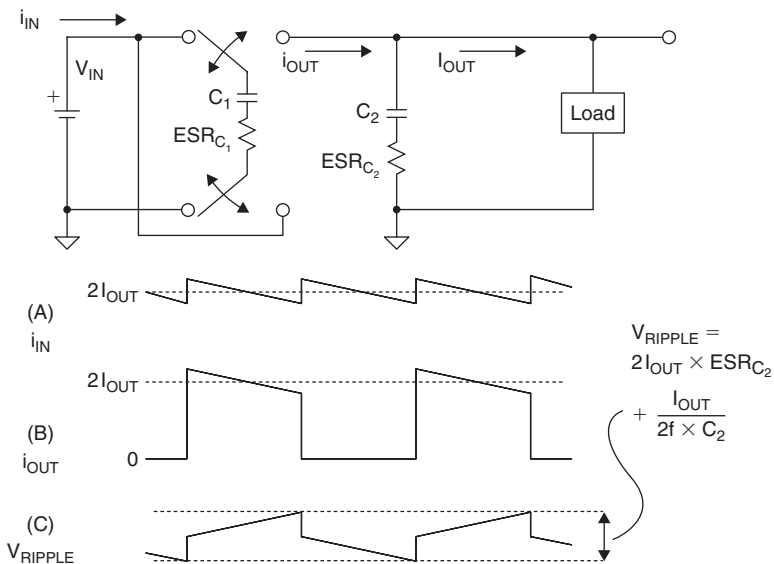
$i_{IN}$

$V_{IN}$

+

$C_1$

$ESR_{C_1}$

$i_{OUT}$

$I_{OUT}$

$C_2$

$ESR_{C_2}$

Load

$2I_{OUT}$

(A)
$i_{IN}$

$2I_{OUT}$

(B)
$i_{OUT}$

0

(C)
$V_{RIPPLE}$

$V_{RIPPLE} = 2I_{OUT} \times ESR_{C_2} + \frac{I_{OUT}}{2f \times C_2}$